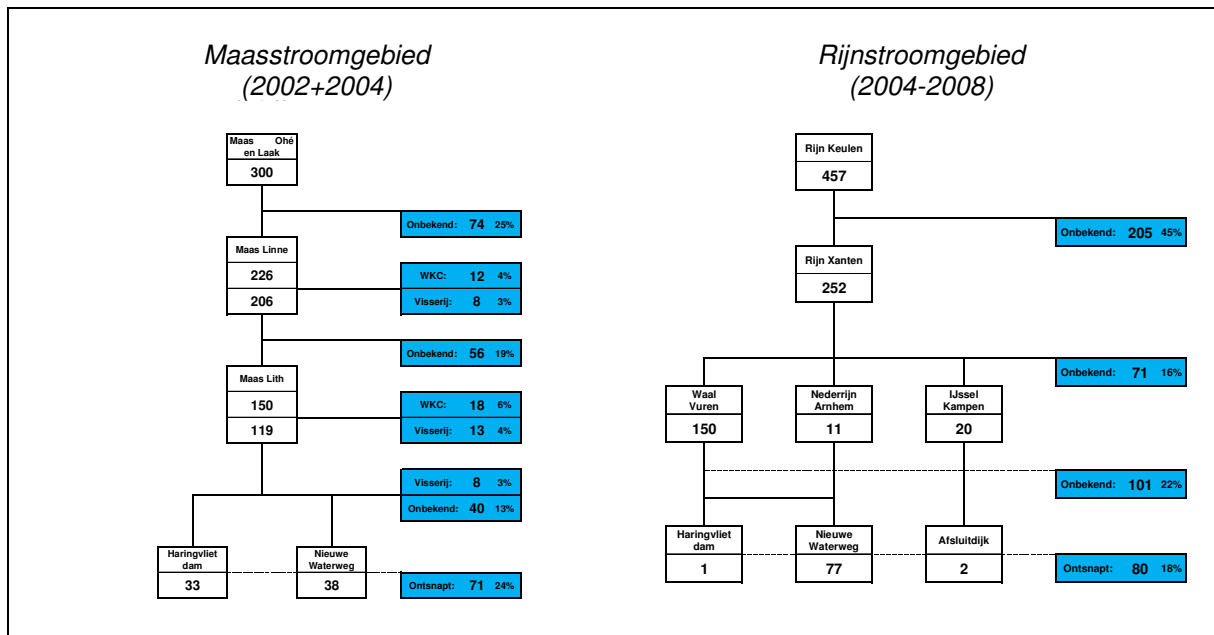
Maasstroomgebied (2002+2004)

Maas Ohé en Laak
300

Onbekend: 74 25%

Maas Linne
226
206

WKC: 12 4%
Visserij: 8 3%

Onbekend: 56 19%

Maas Lith
150
119

WKC: 18 6%
Visserij: 13 4%

Visserij: 8 3%
Onbekend: 40 13%

Haringvliet dam
33

Nieuwe Waterweg
38

Ontsnapt: 71 24%

Rijnstroomgebied (2004-2008)

Rijn Keulen
457

Onbekend: 205 45%

Rijn Xanten
252

Onbekend: 71 16%

Waal Vuren
150

Nederrijn Arnhem
11

IJssel Kampen
20

Onbekend: 101 22%

Haringvliet dam
1

Nieuwe Waterweg
77

Afsluitdijk
2

Ontsnapt: 80 18%